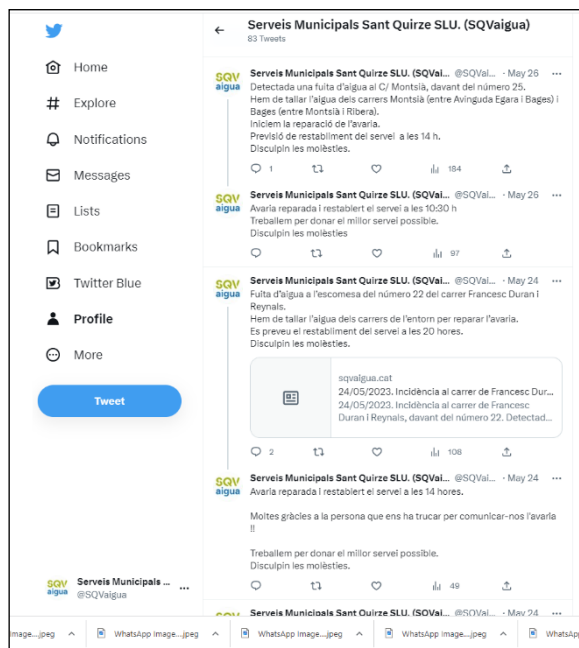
Home
Explore
Notifications
Messages
Lists
Bookmarks
Twitter Blue
Profile
More
Tweet

SQV aigua
Serveis Municipals ...
@SQVaigua

Serveis Municipals Sant Quirze SLU. (SQVaigua)
83 Tweets

SQV aigua
Serveis Municipals Sant Quirze SLU. (SQVai... @SQVai... · May 26
Detectada una fuita d'aigua al C/ Montsià, davant del número 25.
Hem de tallar l'aigua dels carrers Montsià (entre Avinguda Egara i Bages) i Bages (entre Montsià i Ribera).
Iniciem la reparació de l'avaria.
Previsió de restabliment del servei a les 14 h.
Disculpin les molèsties.
1 184

SQV aigua
Serveis Municipals Sant Quirze SLU. (SQVai... @SQVai... · May 26
Avaria reparada i restablert el servei a les 10:30 h
Treballem per donar el millor servei possible.
Disculpin les molèsties
97

SQV aigua
Serveis Municipals Sant Quirze SLU. (SQVai... @SQVai... · May 24
Fuita d'aigua a l'escomesa del número 22 del carrer Francesc Duran i Reynals.
Hem de tallar l'aigua dels carrers de l'entorn per reparar l'avaria.
Es preveu el restabliment del servei a les 20 hores.
Disculpin les molèsties.
sqvaigua.cat
24/05/2023. Incidència al carrer de Francesc Dur...
24/05/2023. Incidència al carrer de Francesc Duran i Reynals, davant del número 22. Detectad...
2 108

SQV aigua
Serveis Municipals Sant Quirze SLU. (SQVai... @SQVai... · May 24
Avaria reparada i restablert el servei a les 14 hores.

Moltes gràcies a la persona que ens ha trucar per comunicar-nos l'avaria !!

Treballem per donar el millor servei possible.
Disculpin les molèsties.
49

Serveis Municipals Sant Quirze SLU. (SQVai... @SQVai... · May 24

Image....jpeg
WhatsApp Image....jpeg
WhatsApp Image....jpeg
WhatsApp Image....jpeg
WhatsApp Ima